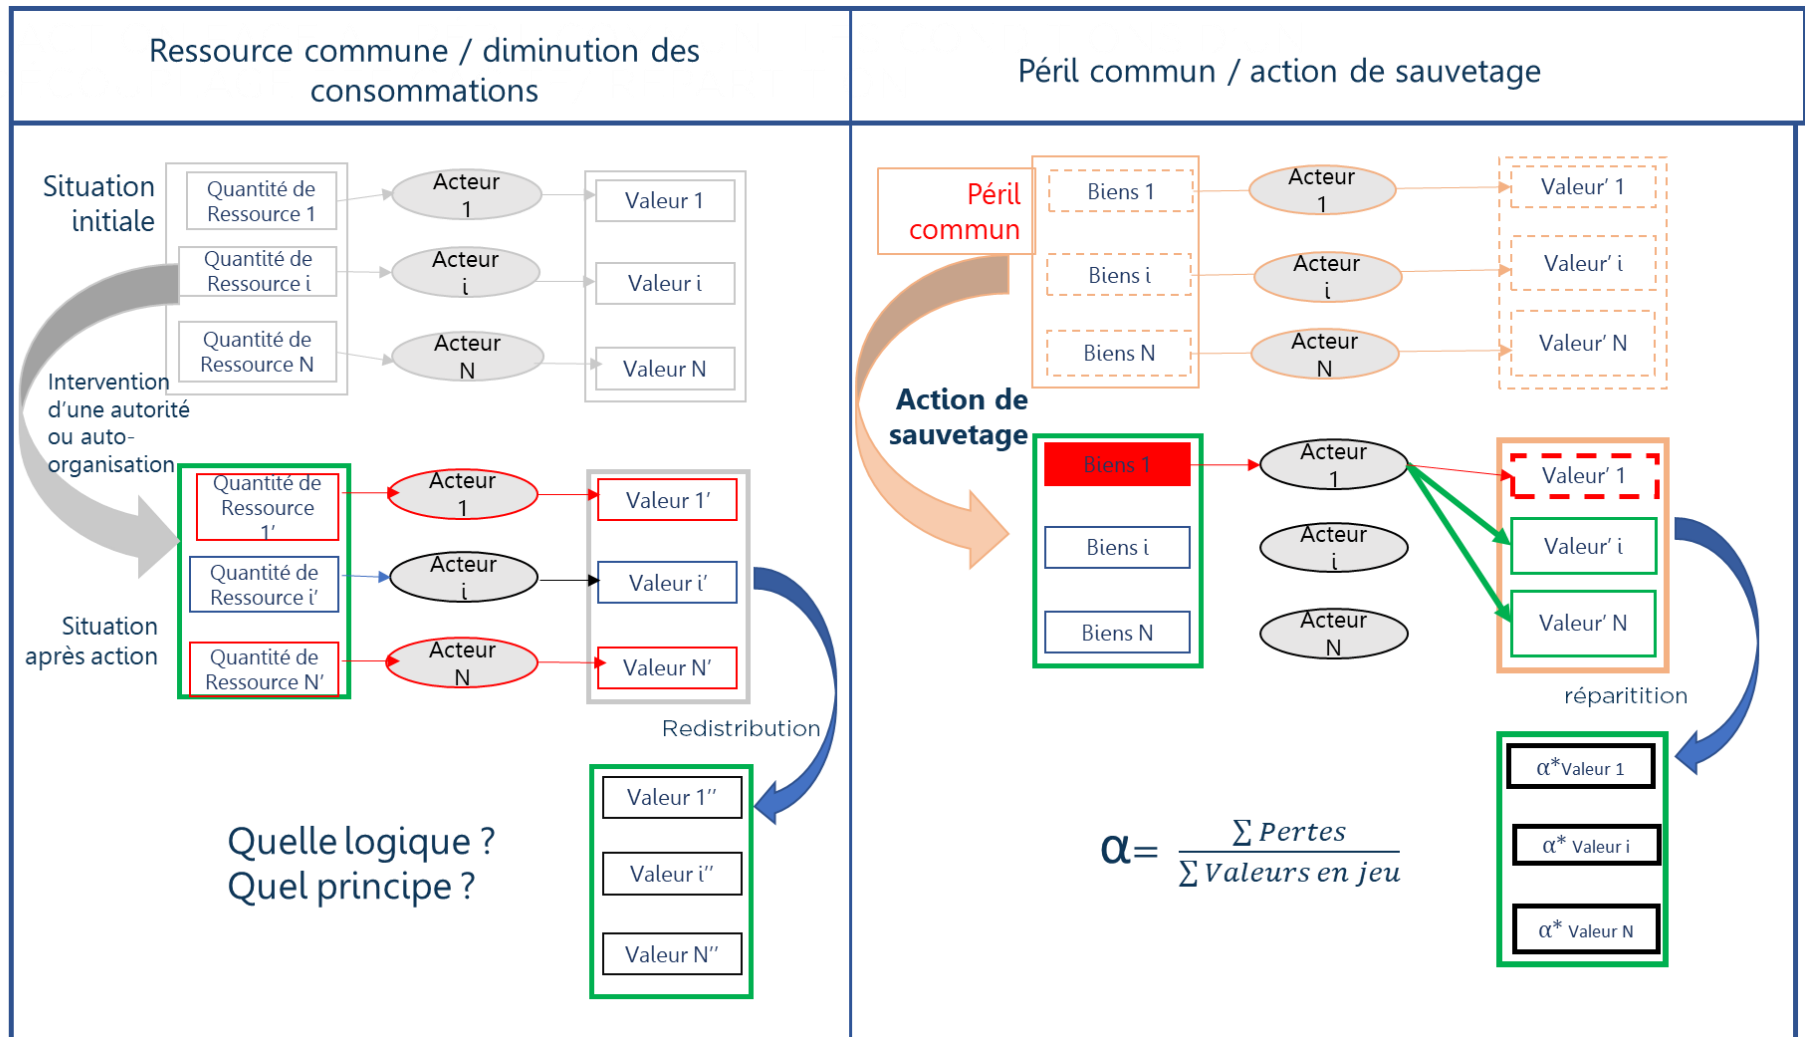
Ressource commune / diminution des consommations

Péril commun / action de sauvetage

Situation initiale

Quantité de Ressource 1

Acteur 1

Valeur 1

Quantité de Ressource i

Acteur i

Valeur i

Quantité de Ressource N

Acteur N

Valeur N

Intervention d'une autorité ou auto-organisation

Quantité de Ressource 1'

Acteur 1

Valeur 1'

Quantité de Ressource i'

Acteur i

Valeur i'

Situation après action

Quantité de Ressource N'

Acteur N

Valeur N'

Redistribution

Valeur 1''

Valeur i''

Valeur N''

Quelle logique ?
Quel principe ?

Péril commun

Biens 1

Acteur 1

Valeur' 1

Biens i

Acteur i

Valeur' i

Biens N

Acteur N

Valeur' N

Action de sauvetage

Biens 1

Acteur 1

Valeur' 1

Biens i

Acteur i

Valeur' i

Biens N

Acteur N

Valeur' N

réparitition

$\alpha$*Valeur 1

$\alpha$* Valeur i

$\alpha$* Valeur N

$\alpha = \frac{\sum Pertes}{\sum Valeurs\ en\ jeu}$